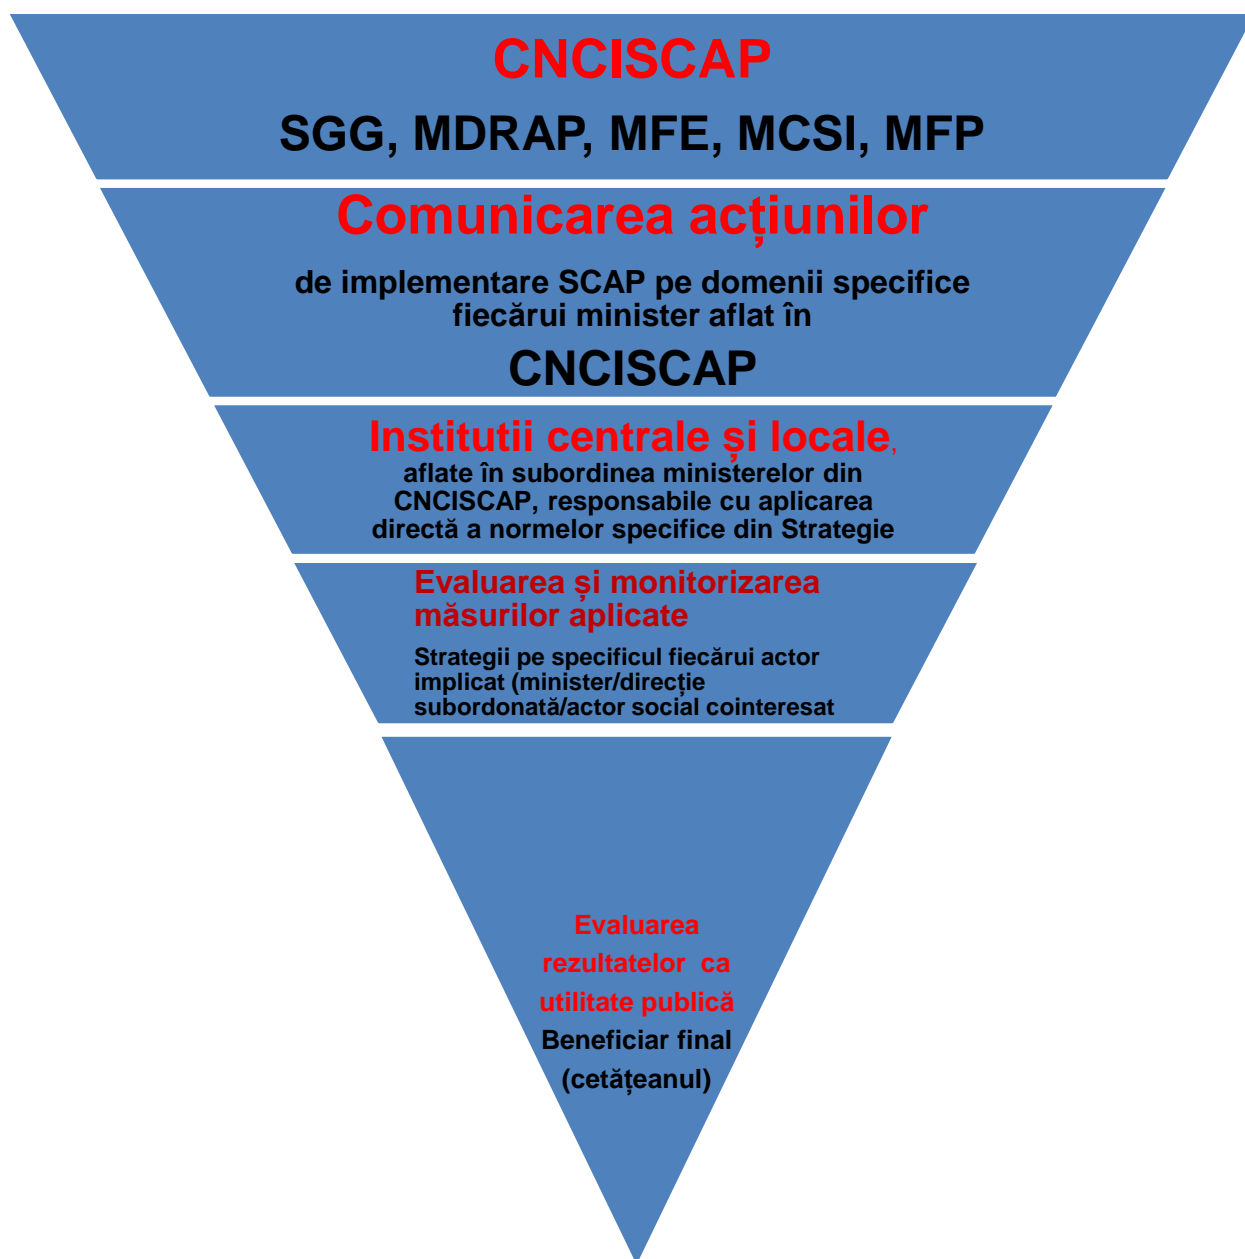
CNCISCAP

SGG, MDRAP, MFE, MCSI, MFP

Comunicarea acțiunilor

de implementare SCAP pe domenii specifice fiecărui minister aflat în

CNCISCAP

Institutii centrale și locale, aflate în subordinea ministerelor din CNCISCAP, responsabile cu aplicarea directă a normelor specifice din Strategie

Evaluarea și monitorizarea măsurilor aplicate

Strategii pe specificul fiecărui actor implicat (minister/direcție subordonată/actor social cointeresat

Evaluarea rezultatelor ca utilitate publică

Beneficiar final (cetățeanul)